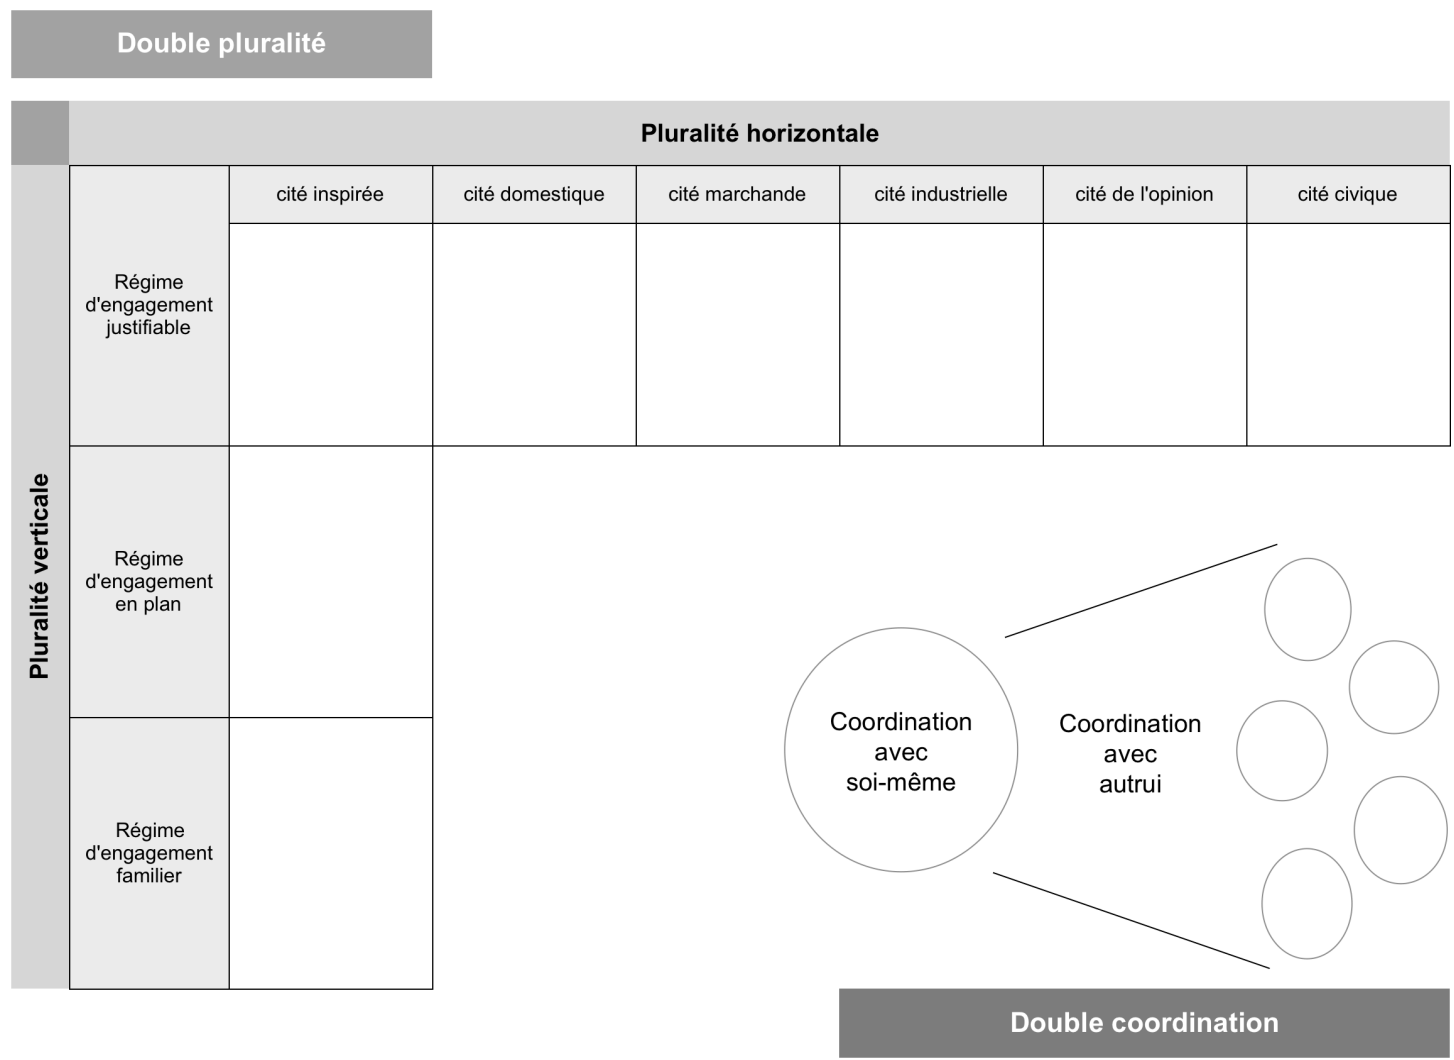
Double pluralité

Pluralité horizontale

Pluralité verticale

| | cité inspirée | cité domestique | cité marchande | cité industrielle | cité de l'opinion | cité civique |
|---|---|---|---|---|---|---|
| Régime d'engagement justifiable | | | | | | |
| Régime d'engagement en plan | | | | | | |
| Régime d'engagement familier | | | | | | |

Coordination avec soi-même

Coordination avec autrui

Double coordination